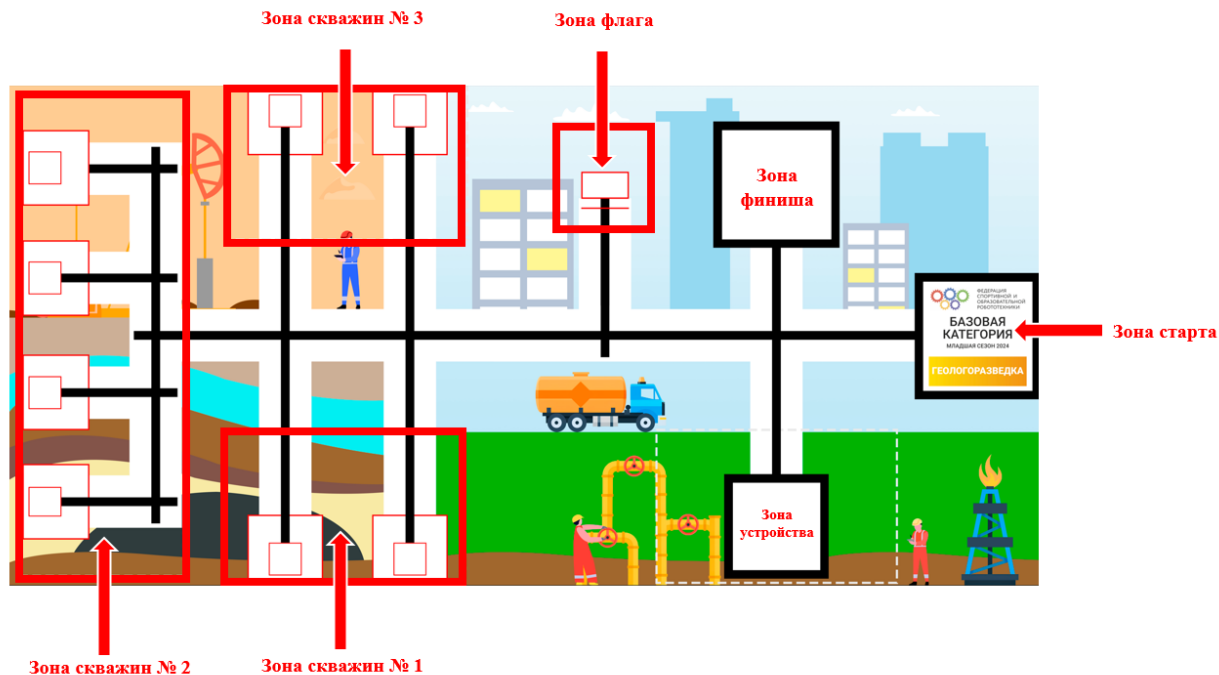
Зона скважин № 3

Зона флага

Зона финиша

ФЕДЕРАЦИЯ СПОРТИВНОЙ И ОБРАЗОВАТЕЛЬНОЙ РОБОТОТЕХНИКИ
БАЗОВАЯ КАТЕГОРИЯ
МЛАДШАЯ СЕЗОН 2024
ГЕОЛОГОРАЗВЕДКА

Зона старта

Зона устройства

Зона скважин № 2

Зона скважин № 1